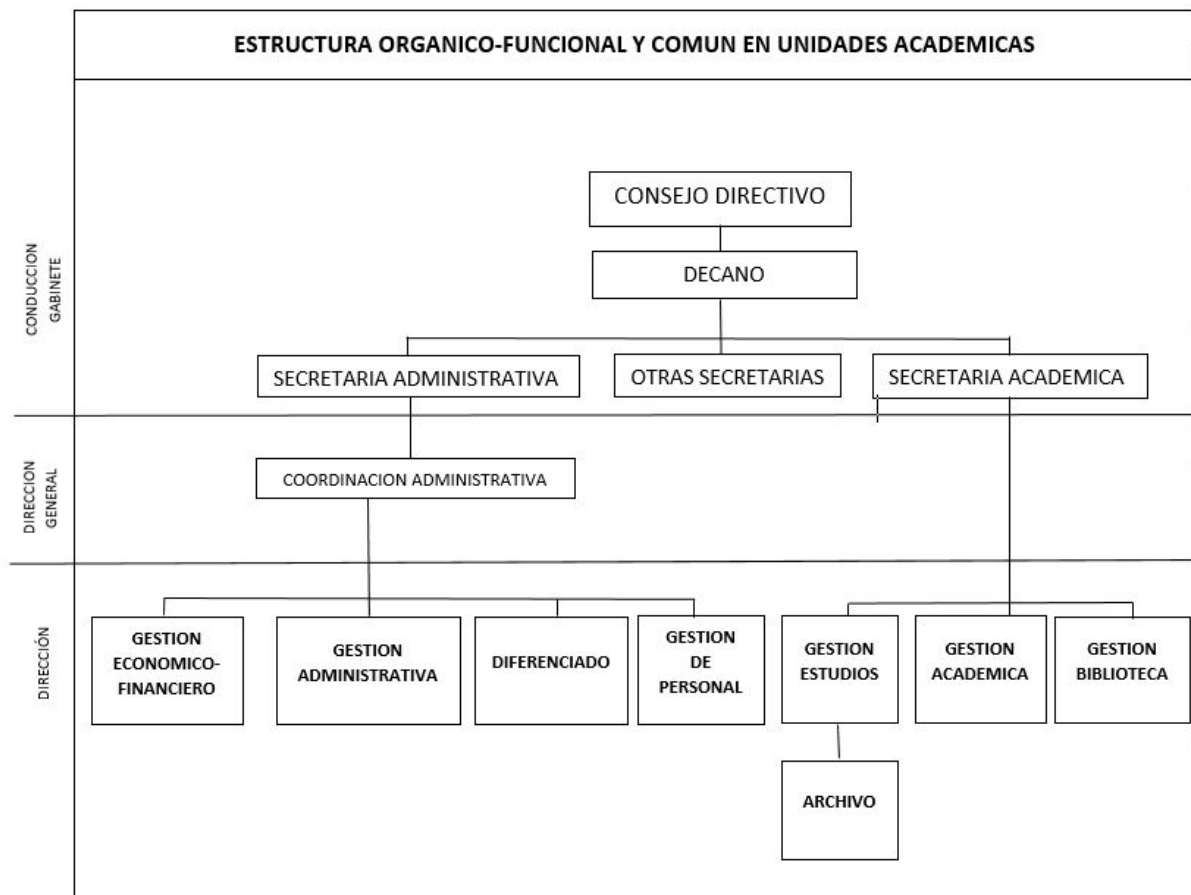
ESTRUCTURA ORGANICO-FUNCIONAL Y COMUN EN UNIDADES ACADEMICAS

CONDUCCION GABINETE

CONSEJO DIRECTIVO

DECANO

SECRETARIA ADMINISTRATIVA

OTRAS SECRETARIAS

SECRETARIA ACADEMICA

DIRECCION GENERAL

COORDINACION ADMINISTRATIVA

DIRECCIÓN

GESTION ECONOMICO-FINANCIERO

GESTION ADMINISTRATIVA

DIFERENCIADO

GESTION DE PERSONAL

GESTION ESTUDIOS

GESTION ACADEMICA

GESTION BIBLIOTECA

ARCHIVO